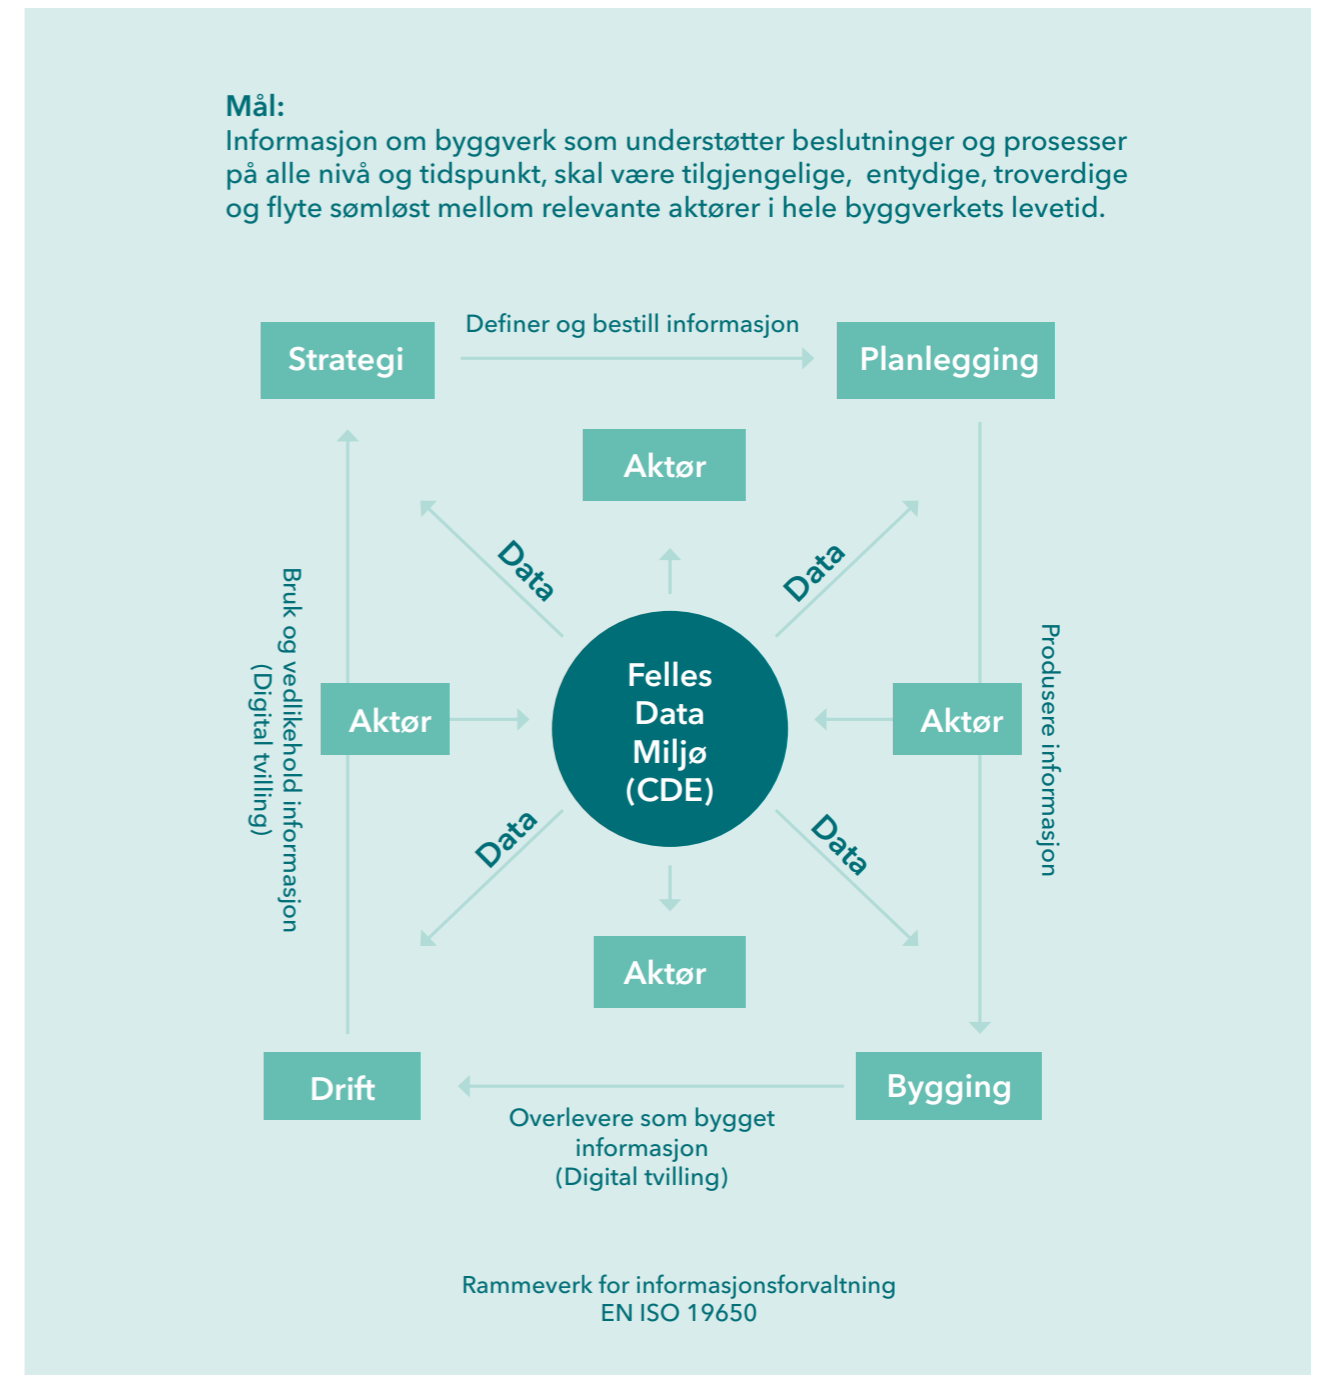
Mål:
Informasjon om byggverk som understøtter beslutninger og prosesser på alle nivå og tidspunkt, skal være tilgjengelige, entydige, troverdige og flyte sømløst mellom relevante aktører i hele byggverkets levetid.

Strategi

Definer og bestill informasjon

Planlegging

Aktør

Data

Data

Bruk og vedlikehold informasjon (Digital tvilling)

Aktør

Felles Data Miljø (CDE)

Aktør

Produsere informasjon

Data

Data

Aktør

Drift

Bygging

Overlevere som bygget informasjon (Digital tvilling)

Rammeverk for informasjonsforvaltning
EN ISO 19650